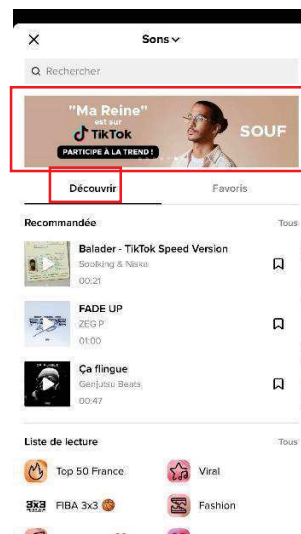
Sons

Rechercher

"Ma Reine" est sur TikTok
PARTICIPE À LA TREND !
SOUF

Découvrir
Favoris

Recommandée
Tous

Balader - TikTok Speed Version
Soolking & Niska
00:21

FADE UP
ZEG P
01:00

Ça flingue
Genjutsu Beats
00:47

Liste de lecture
Tous

Top 50 France
Viral
FIBA 3x3
Fashion